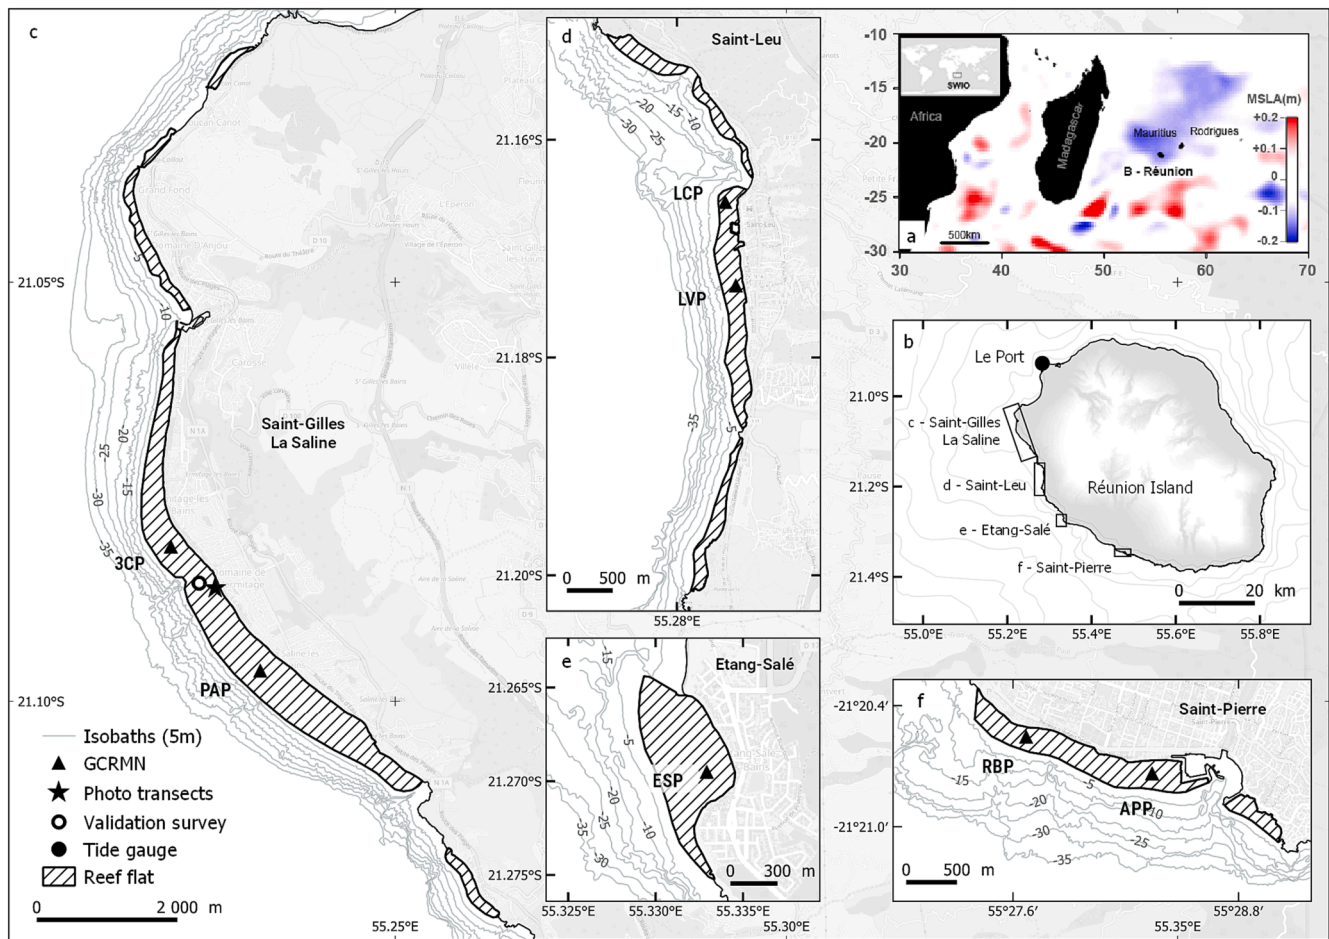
c

21.05°S

-5
-10
-20
-25
-30
-35
15

Saint-Gilles
La Saline

3CP

PAP

21.10°S

Isobaths (5m)
GCRMN
Photo transects
Validation survey
Tide gauge
Reef flat

0 2 000 m

55.25°E

d

Saint-Leu

21.16°S

20
15
10
30
25

LCP

LVP

21.18°S

35

5

21.20°S

0 500 m

55.28°E

e

Etang-Salé

21.265°S

15
-5
-10
20
25
35
30

ESP

21.270°S

21.275°S

0 300 m

55.325°E 55.330°E 55.335°E 55.30°E

-10
-15
-20
-25
-30

SWIO

Africa

Madagascar

Mauritius

Rodrigues

B - Réunion

MSLA(m)
+0.2
+0.1
0
-0.1
-0.2

a

500km

30 40 50 60 70

b

Le Port

21.0°S

c - Saint-Gilles
La Saline

21.2°S

d - Saint-Leu

Réunion Island

e - Etang-Salé

f - Saint-Pierre

21.4°S

0 20 km

55.0°E 55.2°E 55.4°E 55.6°E 55.8°E

f

-21°20.4'

Saint-Pierre

RBP

15

-5

-20

APP

10

-21°21.0'

30

-25

-35

0 500 m

55°27.6' 55.35°E 55°28.8'